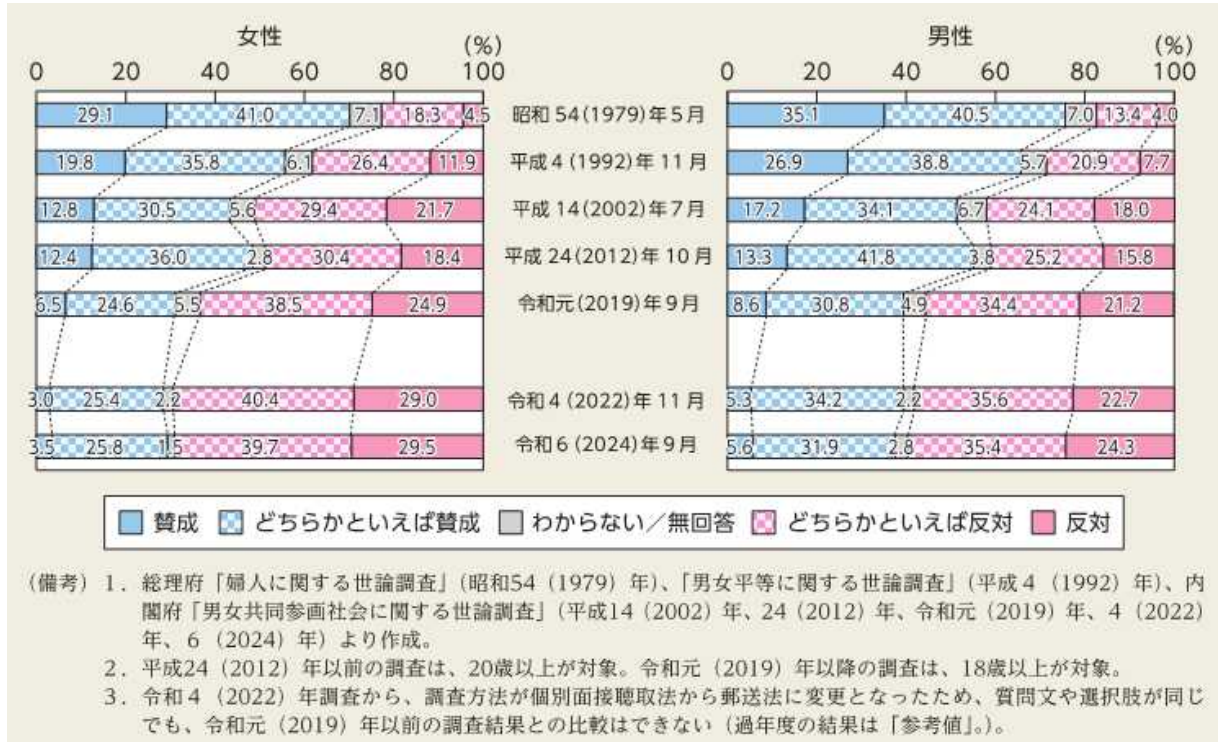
女性

(%)

0 20 40 60 80 100

| 女性 | 賛成 | どちらかといえば賛成 | わからない／無回答 | どちらかといえば反対 | 反対 | 調査時期 | 男性 | 賛成 | どちらかといえば賛成 | わからない／無回答 | どちらかといえば反対 | 反対 |
|---|---|---|---|---|---|---|---|---|---|---|---|---|
| | 29.1 | 41.0 | 7.1 | 18.3 | 4.5 | 昭和 54(1979)年 5 月 | | 35.1 | 40.5 | 7.0 | 13.4 | 4.0 |
| | 19.8 | 35.8 | 6.1 | 26.4 | 11.9 | 平成 4(1992)年 11 月 | | 26.9 | 38.8 | 5.7 | 20.9 | 7.7 |
| | 12.8 | 30.5 | 5.6 | 29.4 | 21.7 | 平成 14(2002)年 7 月 | | 17.2 | 34.1 | 6.7 | 24.1 | 18.0 |
| | 12.4 | 36.0 | 2.8 | 30.4 | 18.4 | 平成 24(2012)年 10 月 | | 13.3 | 41.8 | 3.8 | 25.2 | 15.8 |
| | 6.5 | 24.6 | 5.5 | 38.5 | 24.9 | 令和元(2019)年 9 月 | | 8.6 | 30.8 | 4.9 | 34.4 | 21.2 |
| | 3.0 | 25.4 | 2.2 | 40.4 | 29.0 | 令和 4(2022)年 11 月 | | 5.3 | 34.2 | 2.2 | 35.6 | 22.7 |
| | 3.5 | 25.8 | 1.5 | 39.7 | 29.5 | 令和 6(2024)年 9 月 | | 5.6 | 31.9 | 2.8 | 35.4 | 24.3 |

男性

(%)

0 20 40 60 80 100

賛成 どちらかといえば賛成 わからない／無回答 どちらかといえば反対 反対

(備考) 1. 総理府「婦人に関する世論調査」(昭和54 (1979) 年)、「男女平等に関する世論調査」(平成4 (1992) 年)、内閣府「男女共同参画社会に関する世論調査」(平成14 (2002) 年、24 (2012) 年、令和元 (2019) 年、4 (2022) 年、6 (2024) 年) より作成。
2. 平成24 (2012) 年以前の調査は、20歳以上が対象。令和元 (2019) 年以降の調査は、18歳以上が対象。
3. 令和4 (2022) 年調査から、調査方法が個別面接聴取法から郵送法に変更となったため、質問文や選択肢が同じでも、令和元 (2019) 年以前の調査結果との比較はできない (過年度の結果は「参考値」)。